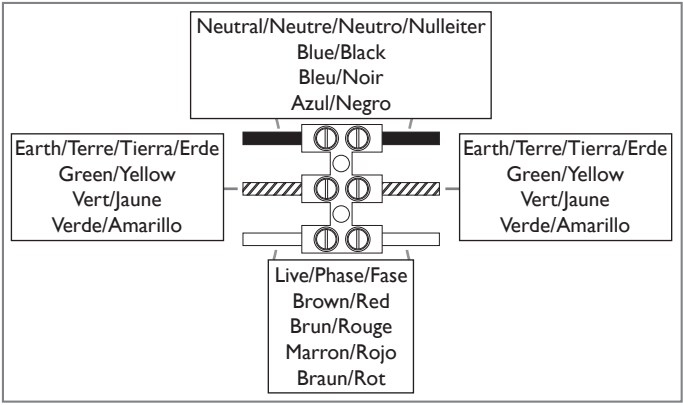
Neutral/Neutre/Neutro/Nulleiter
Blue/Black
Bleu/Noir
Azul/Negro

Earth/Terre/Tierra/Erde
Green/Yellow
Vert/Jaune
Verde/Amarillo

Earth/Terre/Tierra/Erde
Green/Yellow
Vert/Jaune
Verde/Amarillo

Live/Phase/Fase
Brown/Red
Brun/Rouge
Marron/Rojo
Braun/Rot